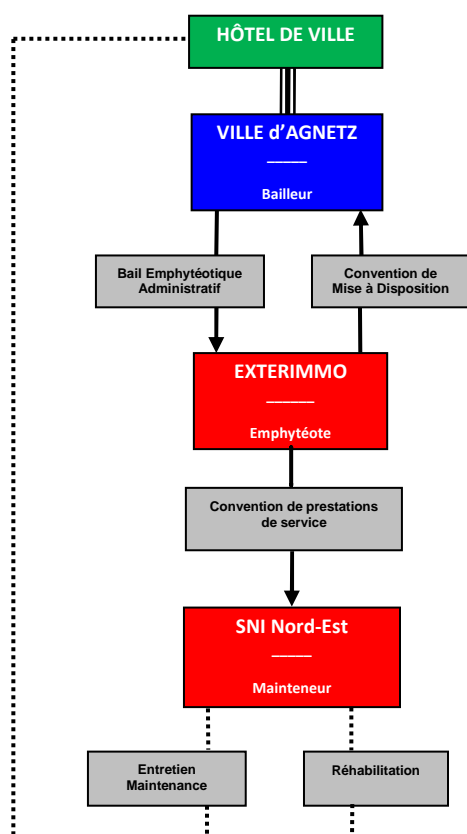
HÔTEL DE VILLE

VILLE d'AGNETZ
_____
Bailleur

Bail Emphytéotique Administratif

Convention de Mise à Disposition

EXTERIMMO
_____
Emphytéote

Convention de prestations de service

SNI Nord-Est
_____
Mainteneur

Entretien Maintenance

Réhabilitation